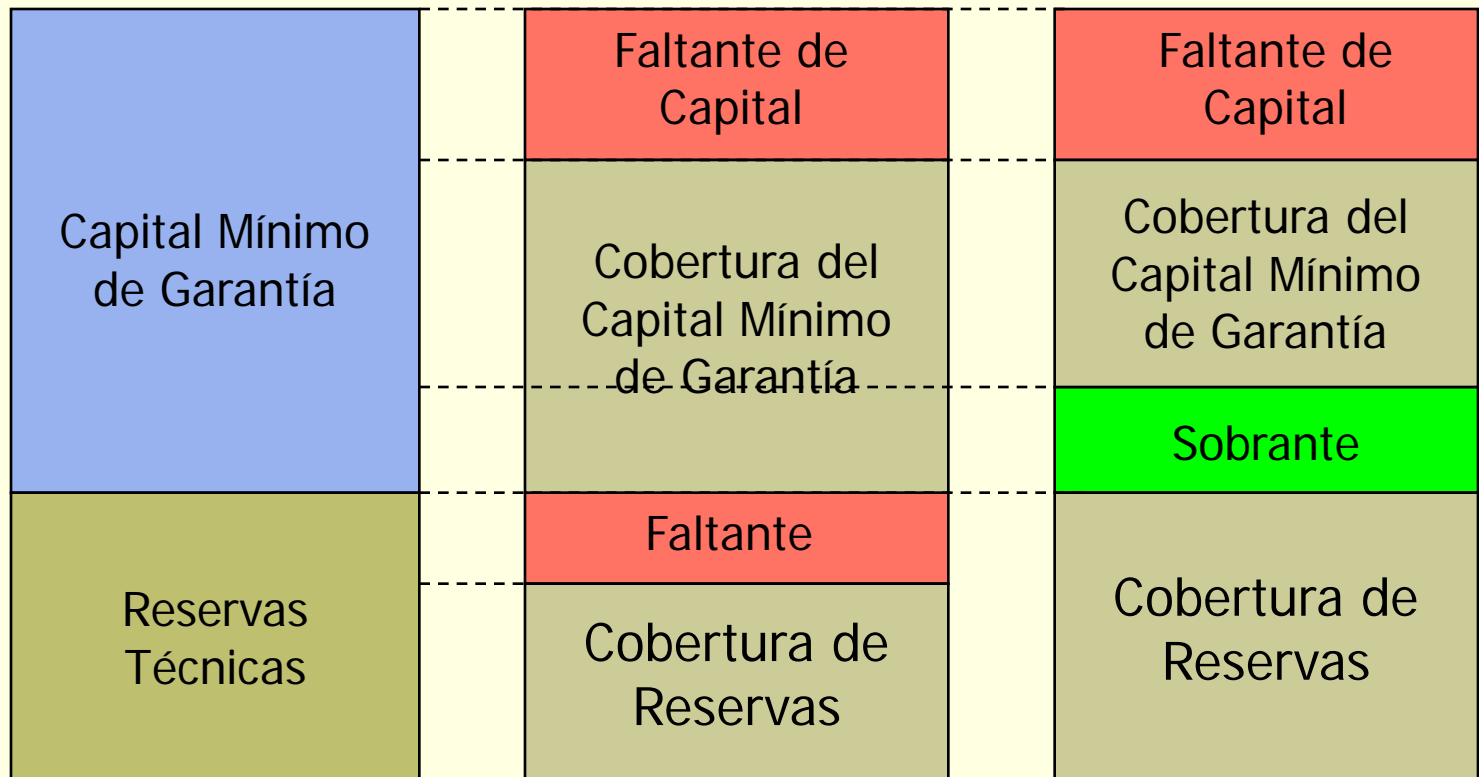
Capital Mínimo de Garantía

Reservas Técnicas

Faltante de Capital

Cobertura del Capital Mínimo de Garantía

Faltante

Cobertura de Reservas

Faltante de Capital

Cobertura del Capital Mínimo de Garantía

Sobrante

Cobertura de Reservas